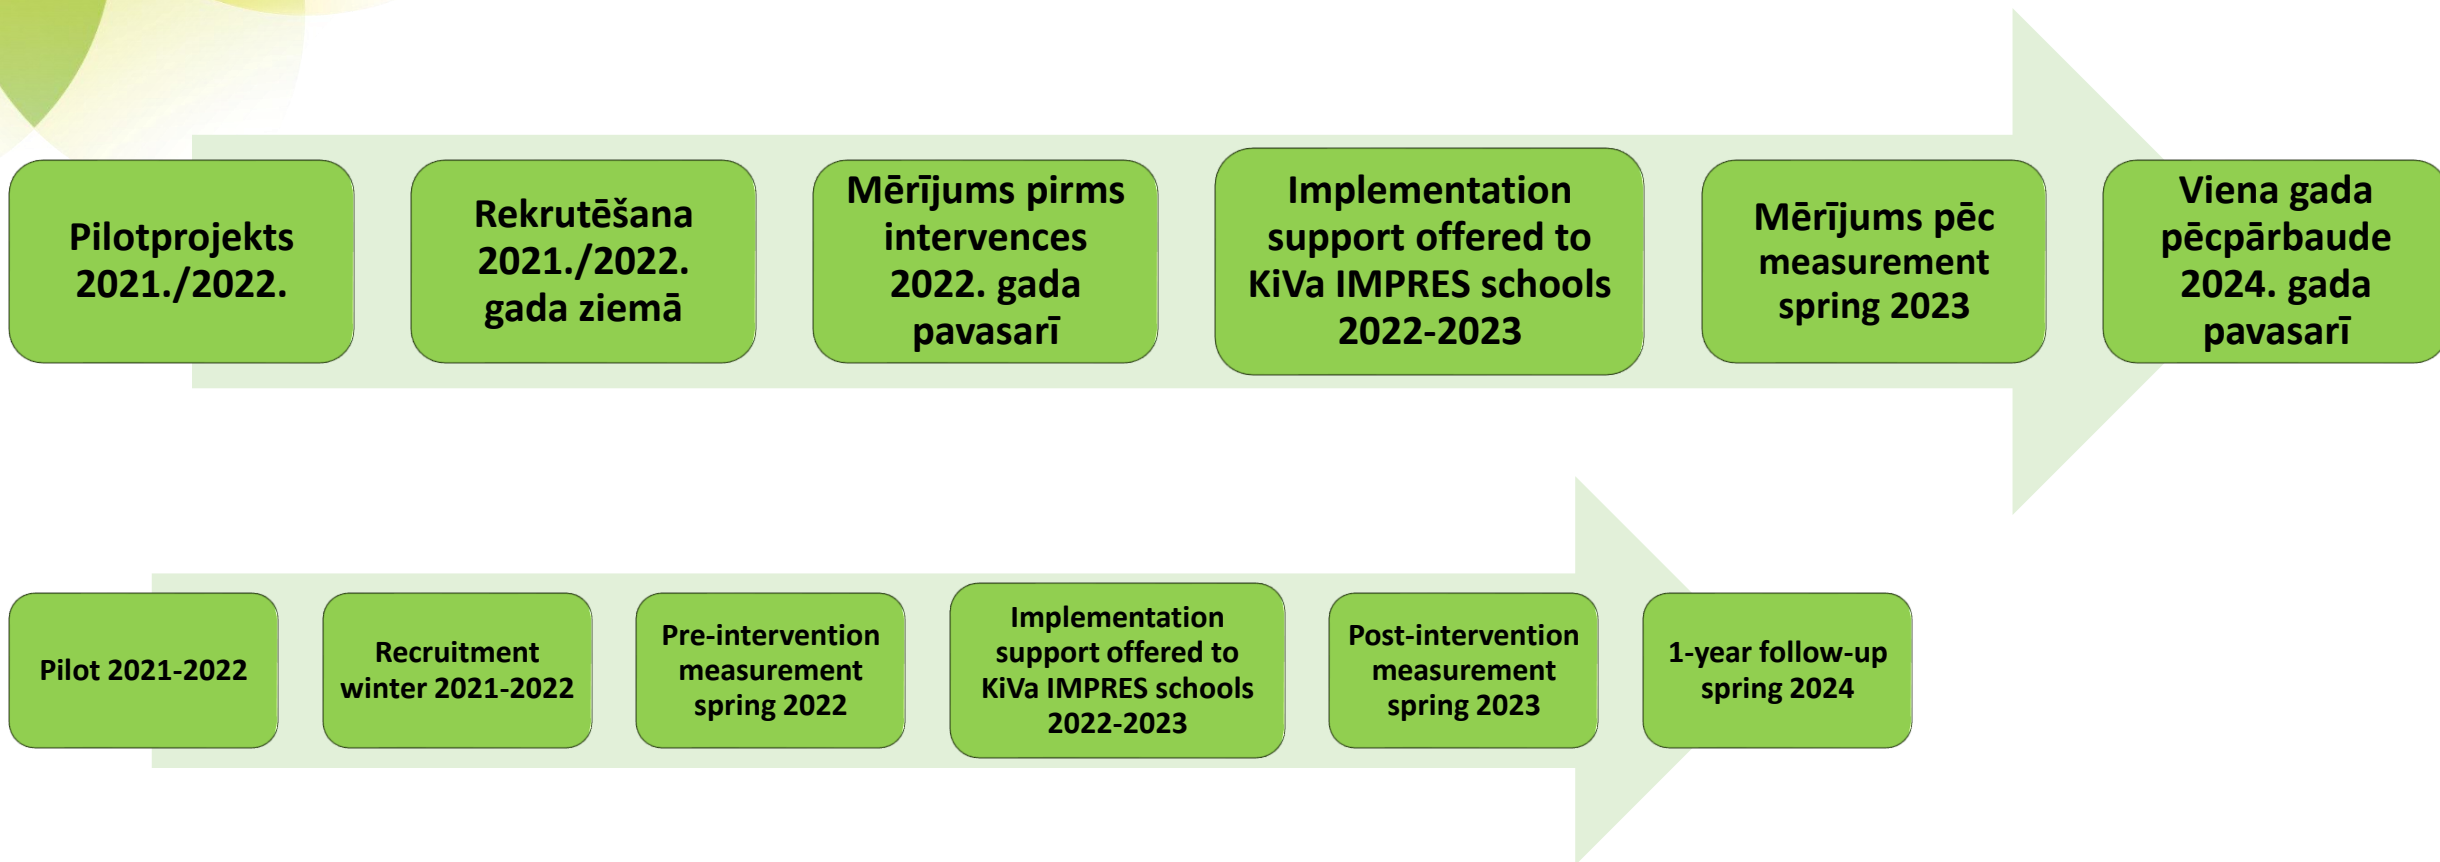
Pilotprojekts 2021./2022.

Rekrutēšana 2021./2022. gada ziemā

Mērījums pirms intervences 2022. gada pavasarī

Implementation support offered to KiVa IMPRES schools 2022-2023

Mērījums pēc measurement spring 2023

Viena gada pēcpārbaude 2024. gada pavasarī

Pilot 2021-2022

Recruitment winter 2021-2022

Pre-intervention measurement spring 2022

Implementation support offered to KiVa IMPRES schools 2022-2023

Post-intervention measurement spring 2023

1-year follow-up spring 2024